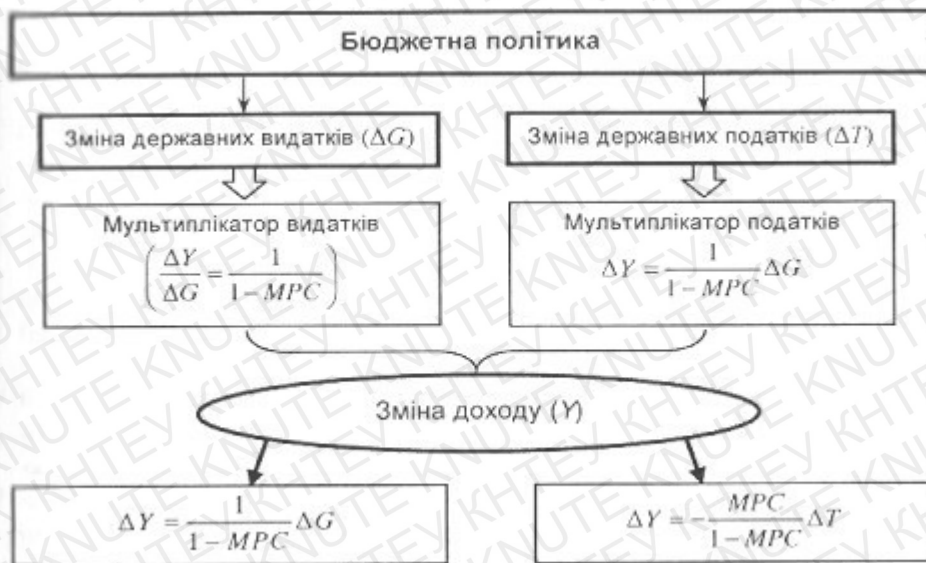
Бюджетна політика

Зміна державних видатків ($\Delta G$)

Зміна державних податків ($\Delta T$)

Мультиплікатор видатків
$\left(\frac{\Delta Y}{\Delta G} = \frac{1}{1-MPC}\right)$

Мультиплікатор податків
$\Delta Y = \frac{1}{1-MPC}\Delta G$

Зміна доходу ($Y$)

$\Delta Y = \frac{1}{1-MPC}\Delta G$

$\Delta Y = -\frac{MPC}{1-MPC}\Delta T$

KHTEY KNUTE KHTEY KNUTE KHTEY KNUTE